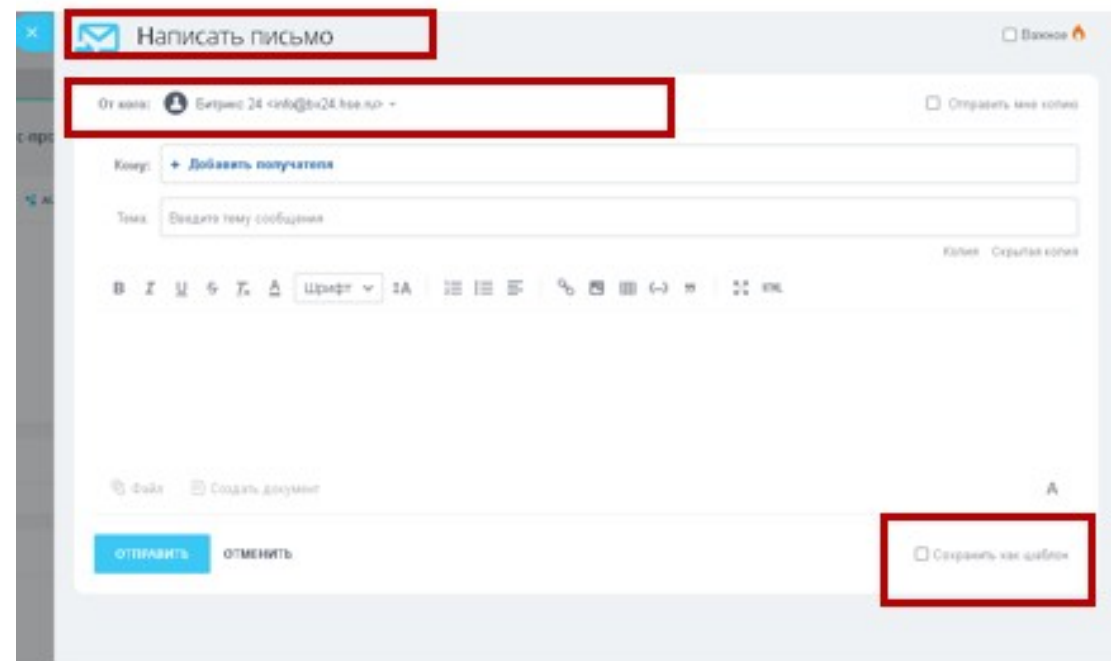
Написать письмо

Важное

От кого: Битрикс 24 <info@bx24.hse.ru>

Отправить мне копию

Кому: + Добавить получателя

Тема: Введите тему сообщения

Копия Скрытая копия

B I U S $T_x$ A Шрифт 1A

Файл Создать документ

A

ОТПРАВИТЬ ОТМЕНИТЬ

Сохранить как шаблон